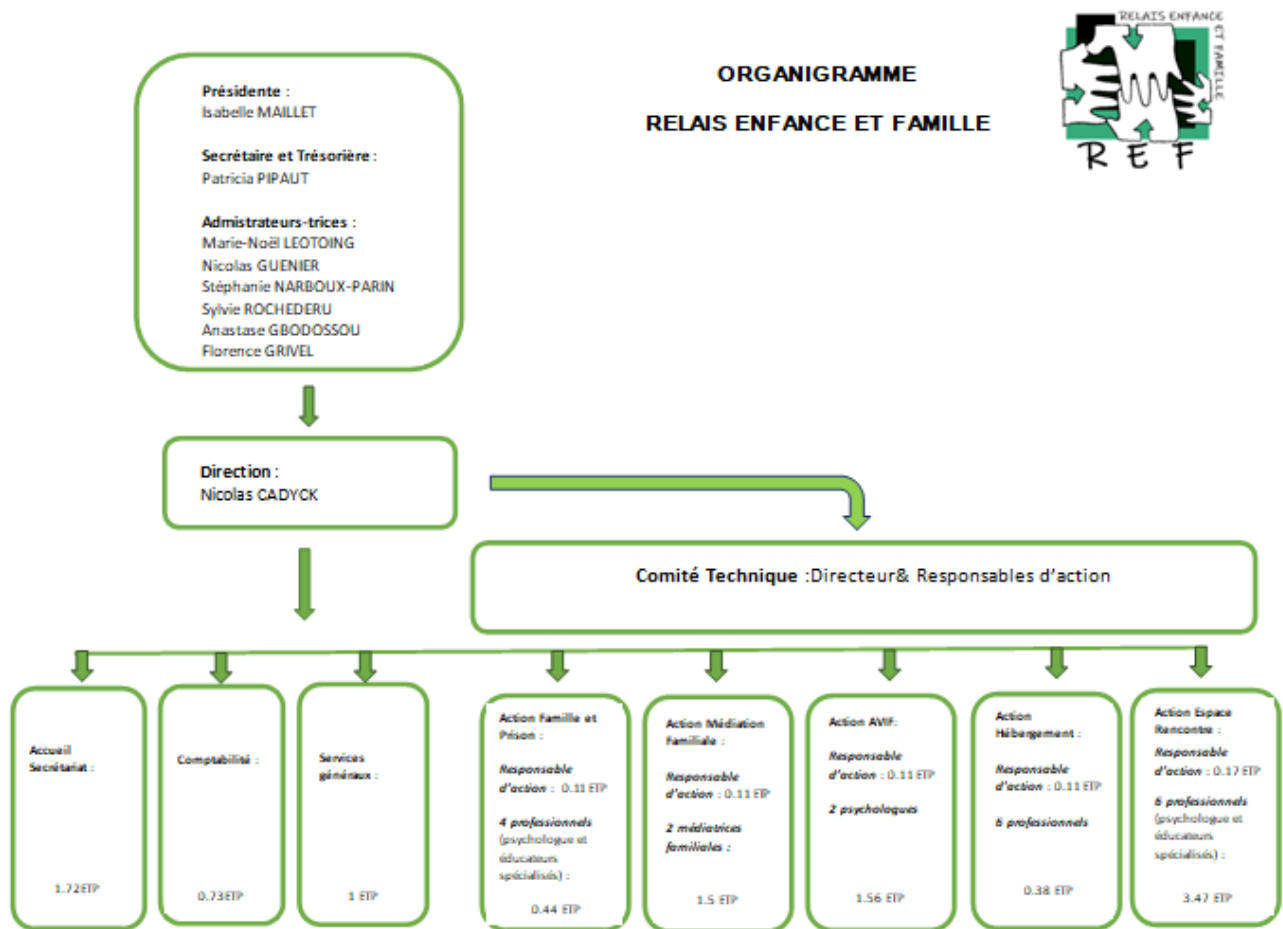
ORGANIGRAMME

RELAIS ENFANCE ET FAMILLE

RELAIS ENFANCE ET FAMILLE

R E F

Présidente :
Isabelle MAILLET

Secrétaire et Trésorière :
Patricia PIPAUT

Admistrateurs-trices :
Marie-Noël LEOTOING
Nicolas GUENIER
Stéphanie NARBOUX-PARIN
Sylvie ROCHEDERU
Anastase GBODOSSOU
Florence GRIVEL

Direction :
Nicolas CADYCK

Comité Technique :Directeur& Responsables d'action

Accueil Secrétariat :

1.72ETP

Comptabilité :

0.73ETP

Services généraux :

1 ETP

Action Famille et Prison :

Responsable d'action : 0.11 ETP

4 professionnels (psychologue et éducateurs spécialisés) :

0.44 ETP

Action Médiation Familiale :

Responsable d'action : 0.11 ETP

2 médiatrices familiales :

1.5 ETP

Action AVIF:

Responsable d'action : 0.11 ETP

2 psychologues

1.56 ETP

Action Hébergement :

Responsable d'action : 0.11 ETP

6 professionnels

0.38 ETP

Action Espace Rencontre :

Responsable d'action : 0.17 ETP

6 professionnels (psychologue et éducateurs spécialisés) :

3.47 ETP